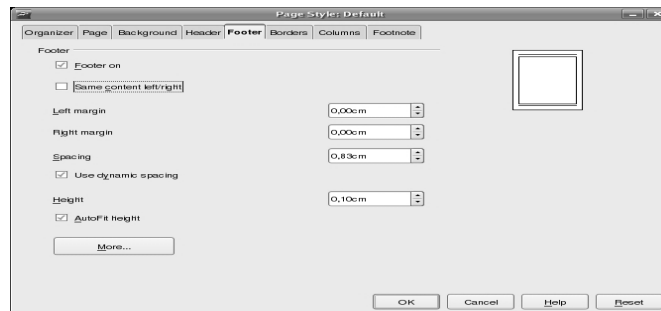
Page Style: Default

Organizer | Page | Background | Header | Footer | Borders | Columns | Footnote

Footer

Footer on

Same content left/right

Left margin 0,00cm

Right margin 0,00cm

Spacing 0,83cm

Use dynamic spacing

Height 0,10cm

AutoFit height

More...

OK Cancel Help Reset